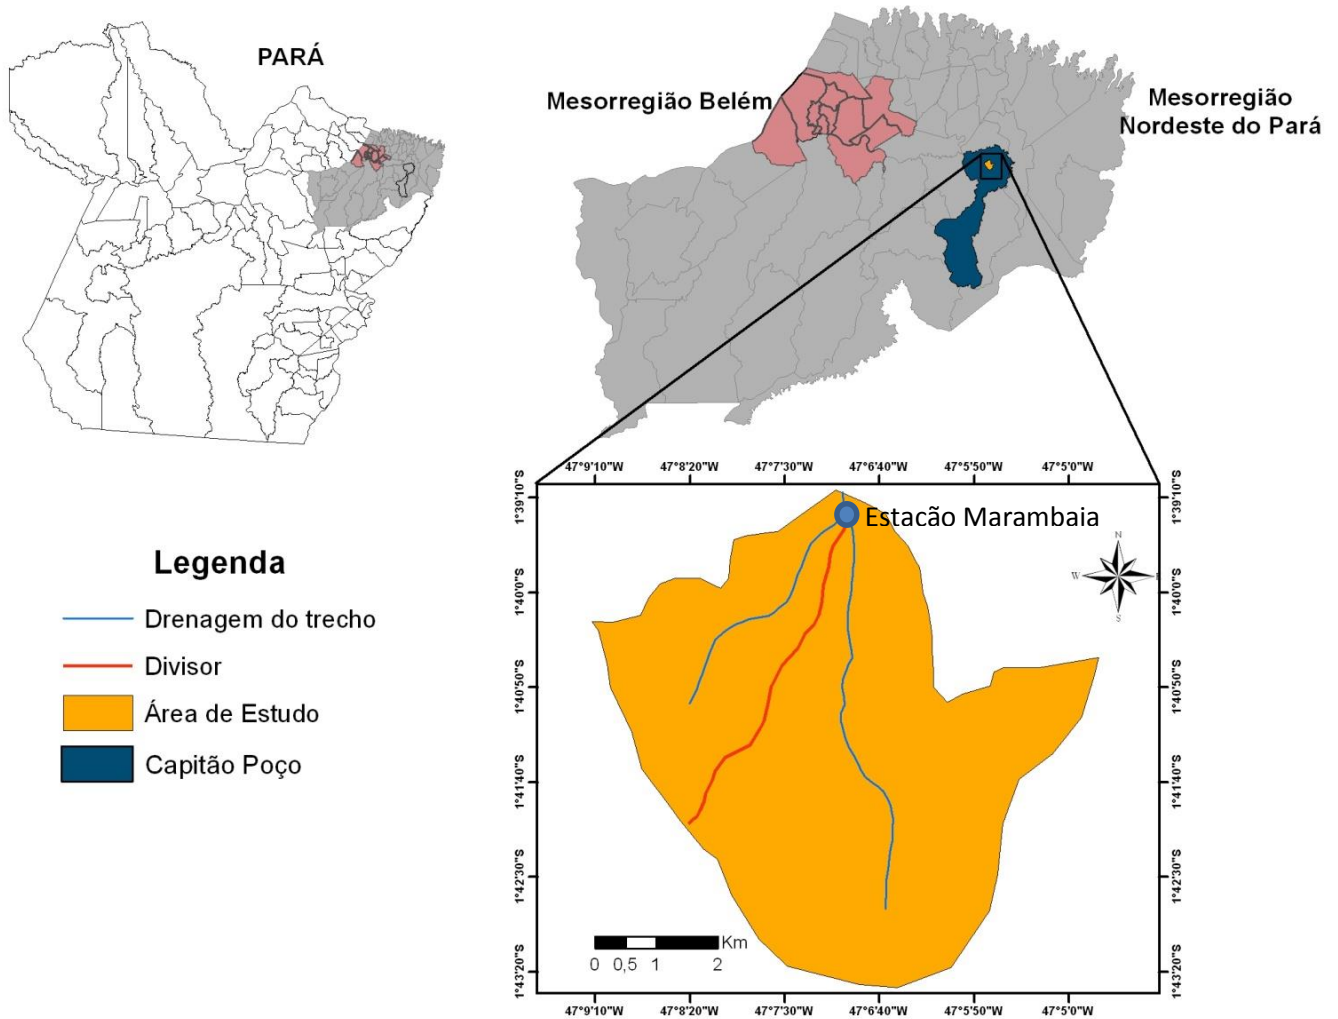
PARÁ

Mesorregião Belém

Mesorregião Nordeste do Pará

47°9'10"W 47°8'20"W 47°7'30"W 47°6'40"W 47°5'50"W 47°5'0"W

1°39'10"S
1°40'0"S
1°40'50"S
1°41'40"S
1°42'30"S
1°43'20"S

1°39'10"S
1°40'0"S
1°40'50"S
1°41'40"S
1°42'30"S
1°43'20"S

Estacão Marambaia

N
W E
S

Legenda

Drenagem do trecho

Divisor

Área de Estudo

Capitão Poço

Km
0 0,5 1 2

47°9'10"W 47°8'20"W 47°7'30"W 47°6'40"W 47°5'50"W 47°5'0"W